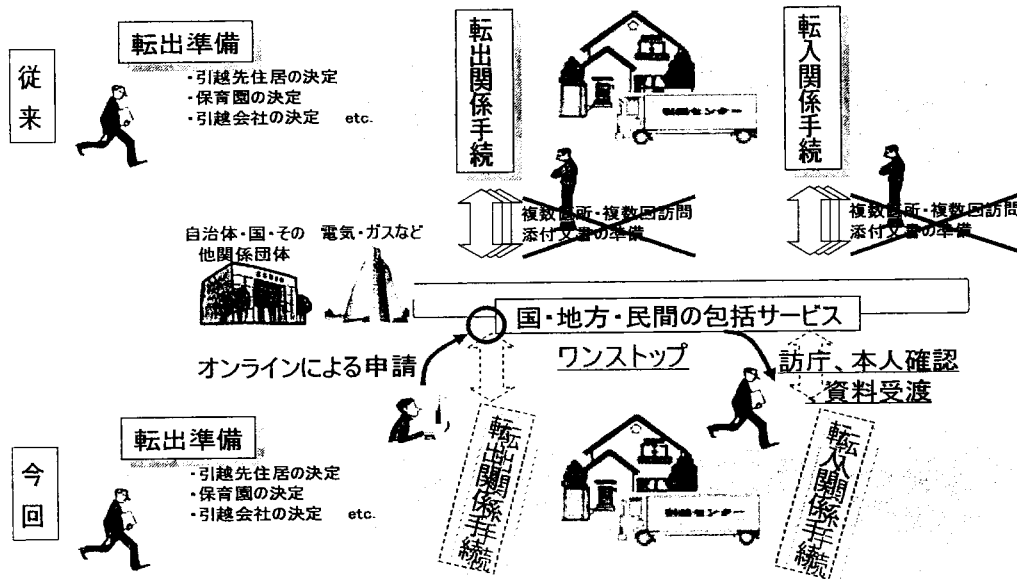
従来

転出準備

・引越先住居の決定
・保育園の決定
・引越会社の決定　etc.

転出関係手続

転入関係手続

複数箇所・複数回訪問
添付文書の準備

複数箇所・複数回訪問
添付文書の準備

自治体・国・その他関係団体

電気・ガスなど

国・地方・民間の包括サービス

オンラインによる申請

ワンストップ

訪庁、本人確認
資料受渡

今回

転出準備

・引越先住居の決定
・保育園の決定
・引越会社の決定　etc.

転出関係手続

転入関係手続